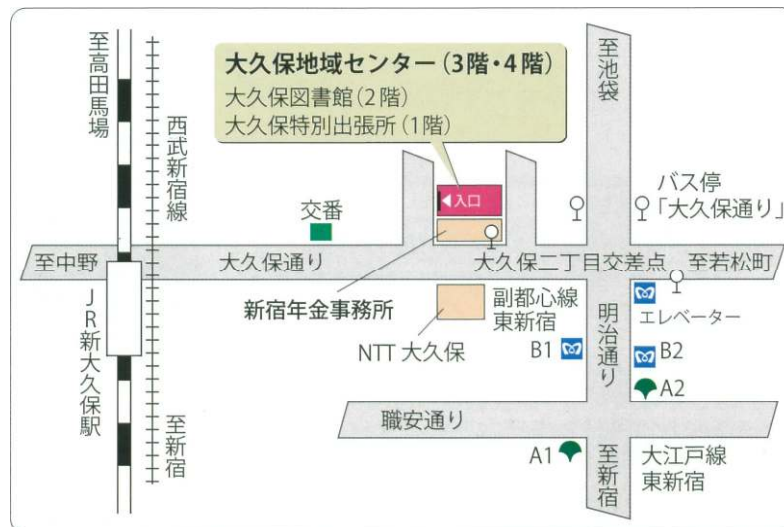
至高田馬場

西武新宿線

大久保地域センター（3階・4階）
大久保図書館（2階）
大久保特別出張所（1階）

至池袋

入口

交番

バス停
「大久保通り」

至中野

大久保通り

大久保二丁目交差点

至若松町

JR新大久保駅

新宿年金事務所

副都心線
東新宿

明治通り

エレベーター

NTT 大久保

B1

B2

A2

至新宿

職安通り

A1

至新宿

大江戸線
東新宿